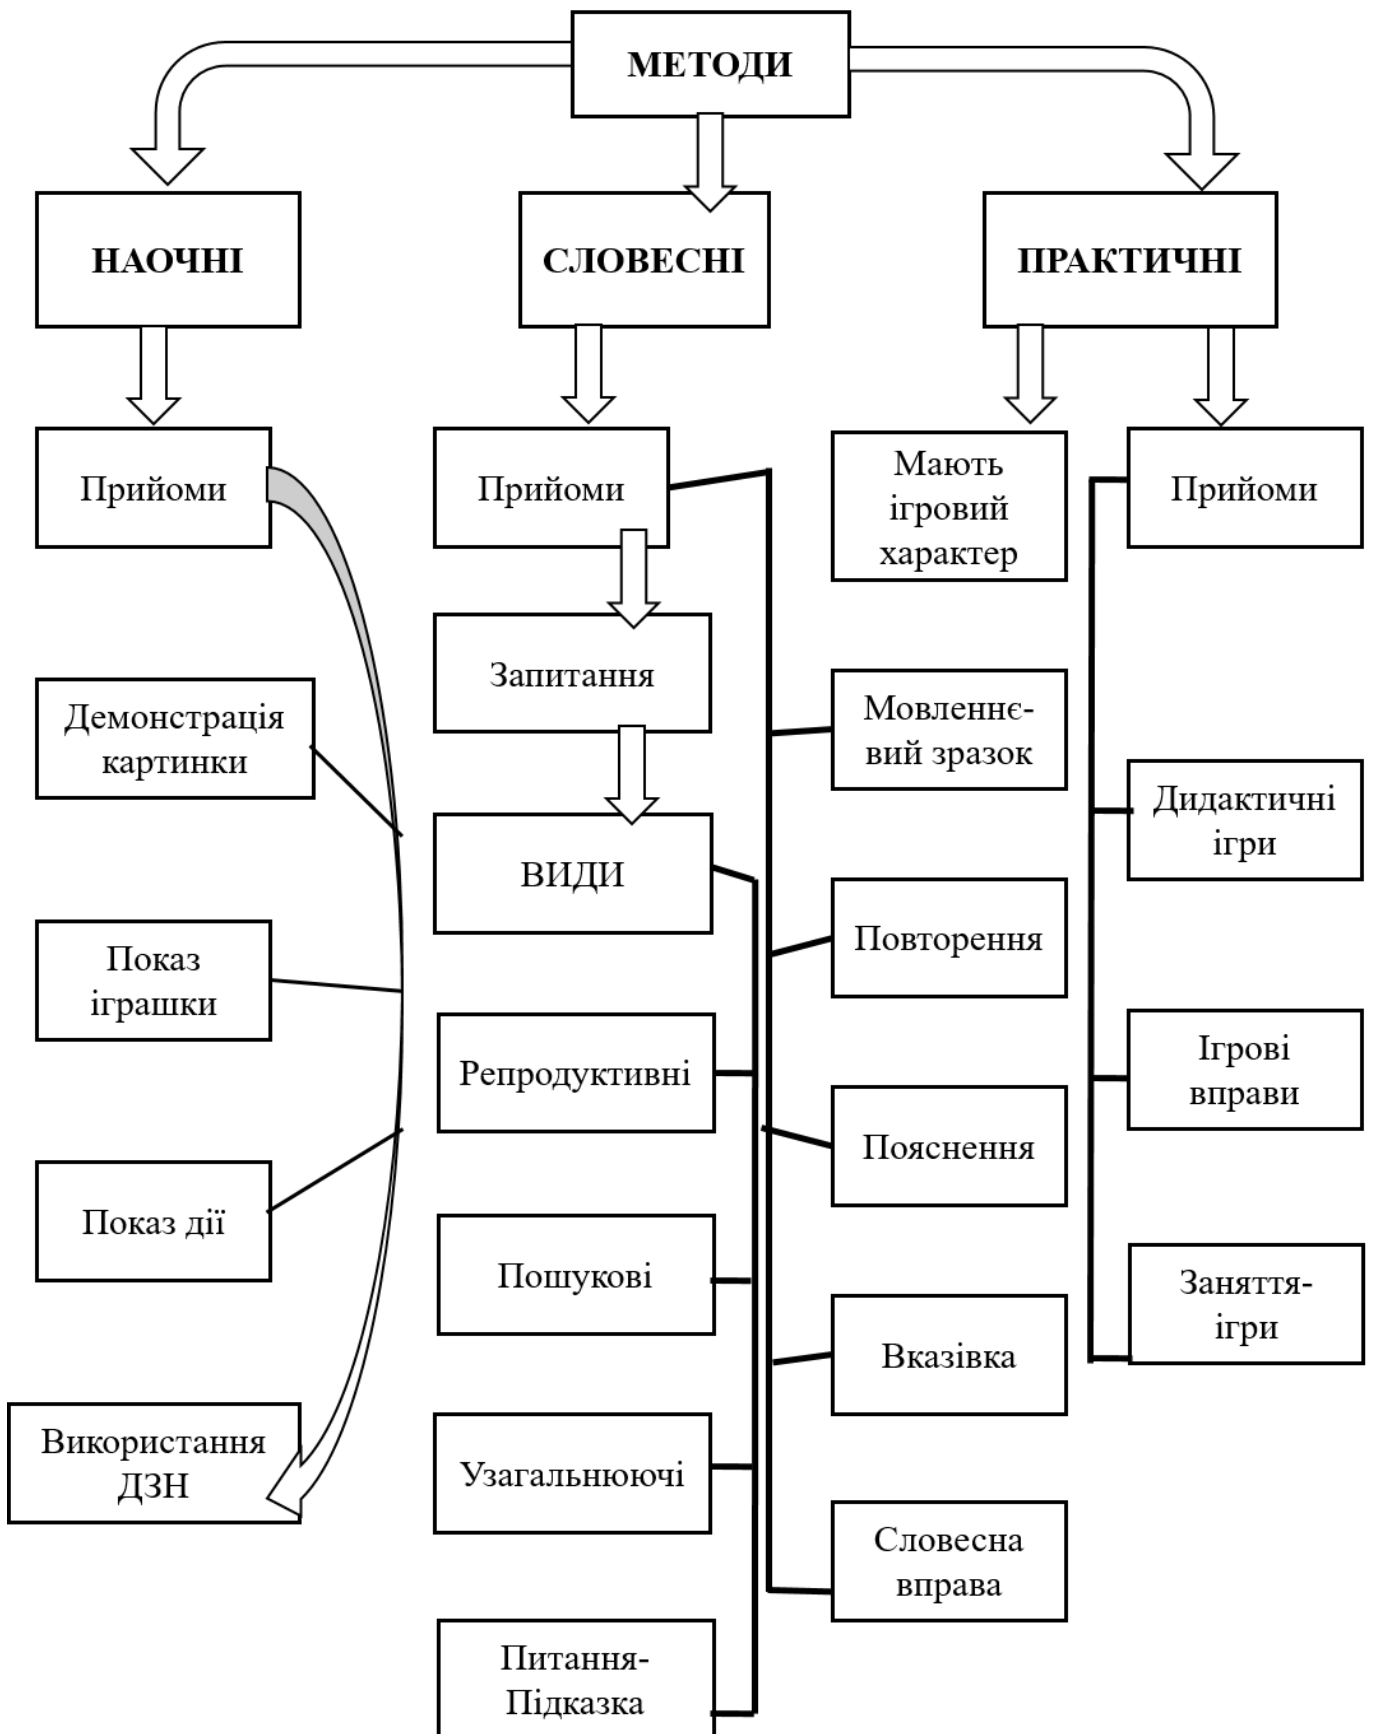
МЕТОДИ

НАОЧНІ

СЛОВЕСНІ

ПРАКТИЧНІ

Прийоми

Прийоми

Мають ігровий характер

Прийоми

Демонстрація картинки

Показ іграшки

Показ дії

Використання ДЗН

Запитання

ВИДИ

Репродуктивні

Пошукові

Узагальнюючі

Питання-Підказка

Мовленнєвий зразок

Повторення

Пояснення

Вказівка

Словесна вправа

Дидактичні ігри

Ігрові вправи

Заняття-ігри